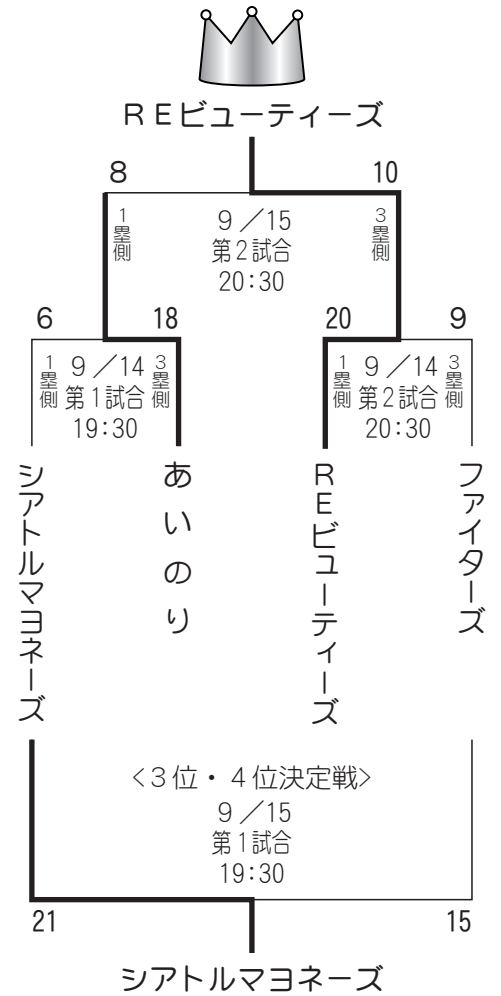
REビューティーズ

8
10
1塁側
9／15
第2試合
20:30
3塁側

6
18
20
9

1塁側
9／14
第1試合
19:30
3塁側

1塁側
9／14
第2試合
20:30
3塁側

シアトルマヨネーズ
あいのり
REビューティーズ
ファイターズ

<3位・4位決定戦>
9／15
第1試合
19:30

21
15

シアトルマヨネーズ